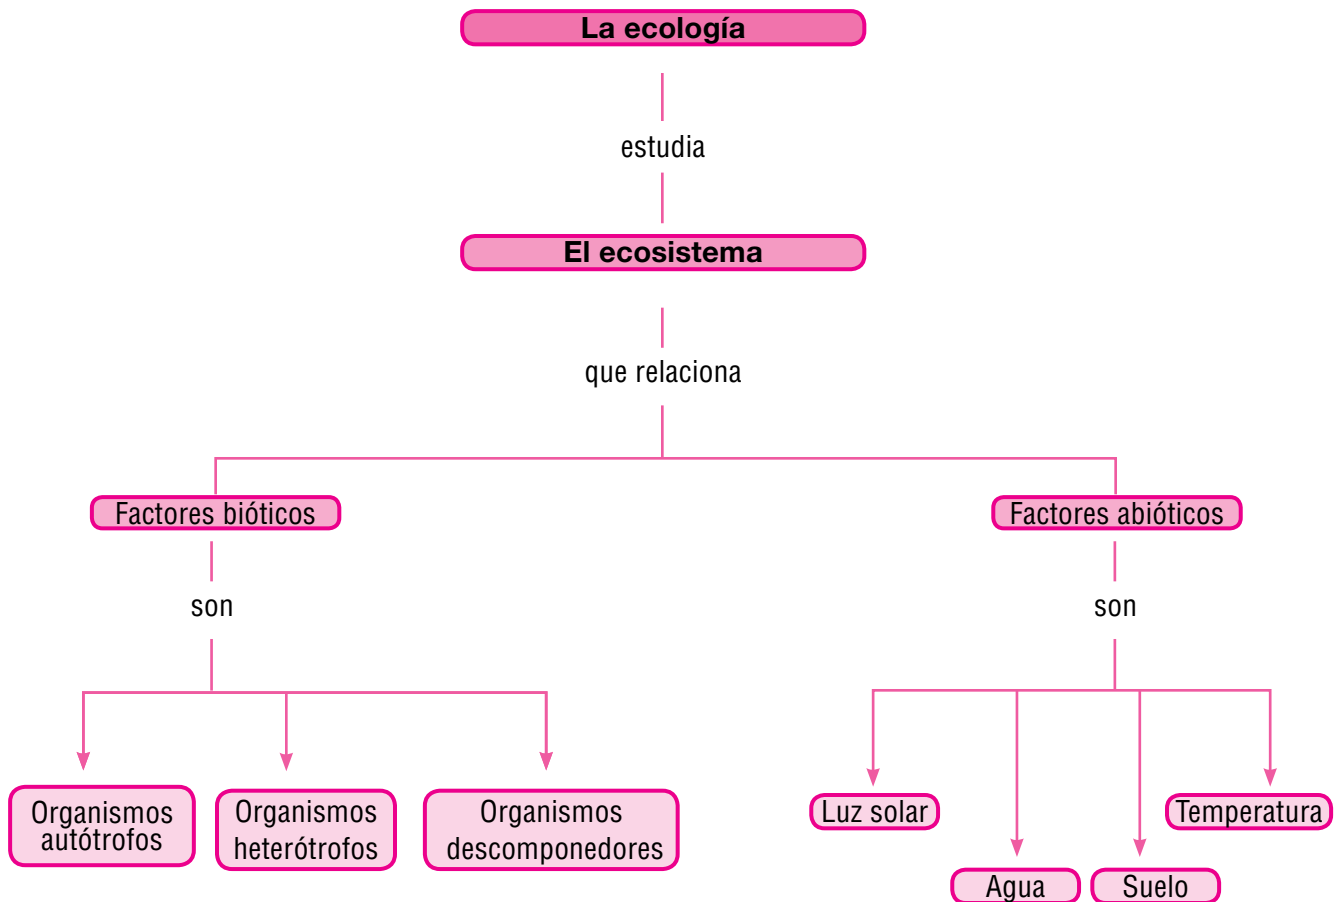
La ecología

estudia

El ecosistema

que relaciona

Factores bióticos

son

Organismos autótrofos

Organismos heterótrofos

Organismos descomponedores

Factores abióticos

son

Luz solar

Agua

Suelo

Temperatura